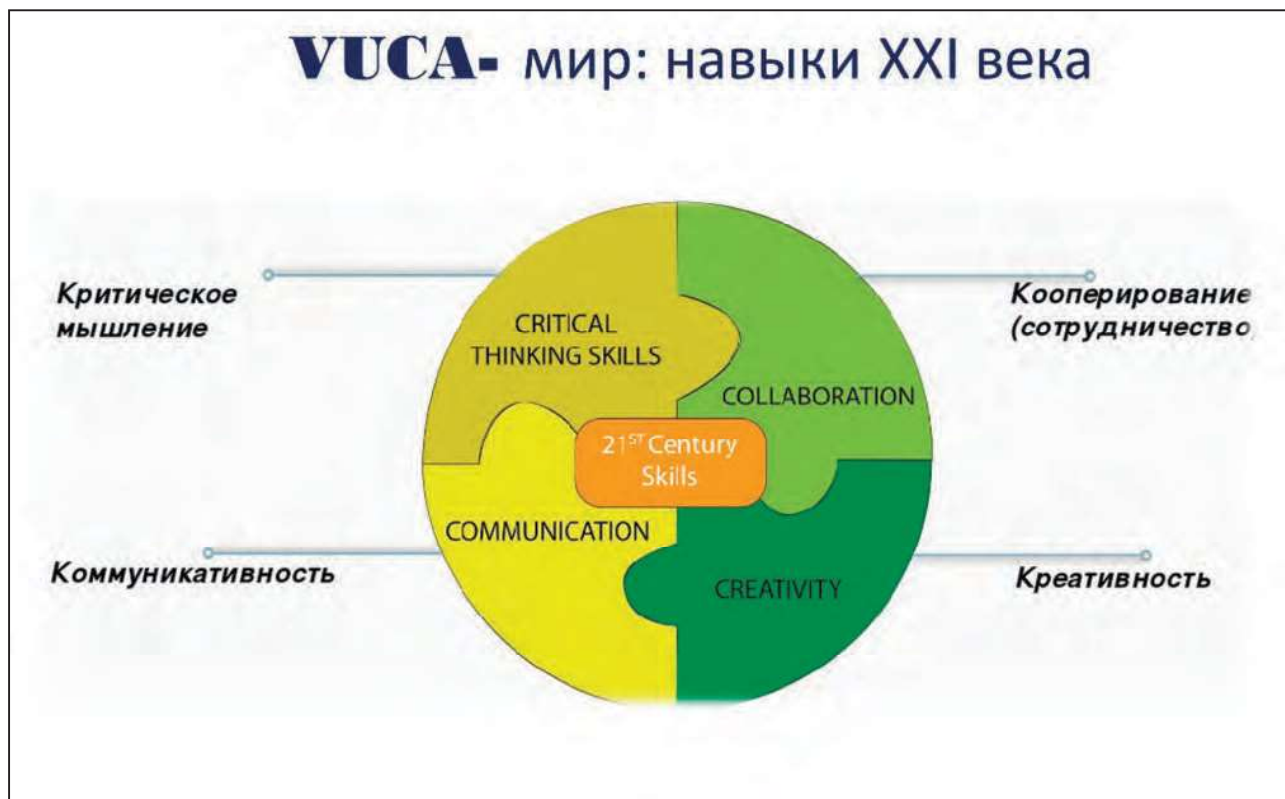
VUCA- мир: навыки XXI века

Критическое мышление

CRITICAL THINKING SKILLS

COLLABORATION

Кооперирование (сотрудничество)

$21^{ST}$ Century Skills

Коммуникативность

COMMUNICATION

CREATIVITY

Креативность